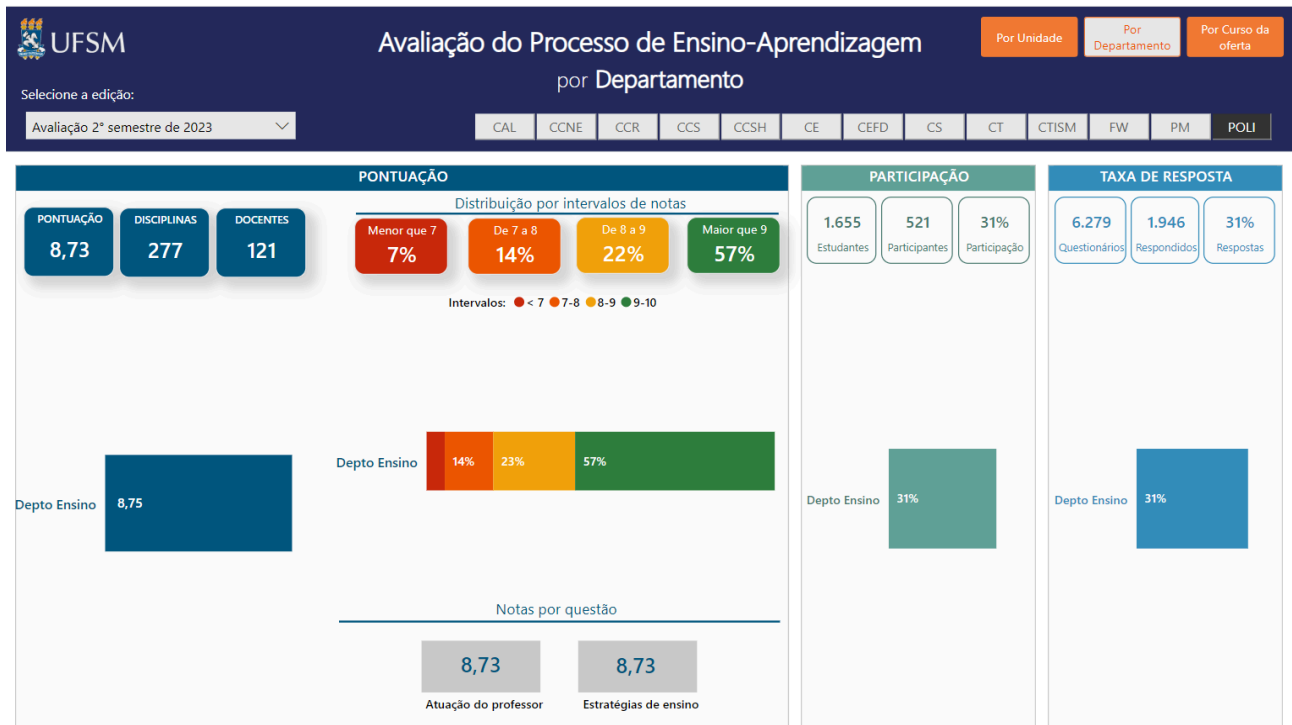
UFSM

Avaliação do Processo de Ensino-Aprendizagem
por Departamento

Por Unidade | Por Departamento | Por Curso da oferta

Selecione a edição:
Avaliação 2° semestre de 2023

CAL | CCNE | CCR | CCS | CCSH | CE | CEFD | CS | CT | CTISM | FW | PM | POLI

PONTUAÇÃO

PONTUAÇÃO
8,73

DISCIPLINAS
277

DOCENTES
121

Distribuição por intervalos de notas

Menor que 7
7%

De 7 a 8
14%

De 8 a 9
22%

Maior que 9
57%

Intervalos: < 7  7-8  8-9  9-10

Depto Ensino 8,75

Depto Ensino 14% 23% 57%

Notas por questão

8,73
Atuação do professor

8,73
Estratégias de ensino

PARTICIPAÇÃO

1.655
Estudantes

521
Participantes

31%
Participação

Depto Ensino 31%

TAXA DE RESPOSTA

6.279
Questionários

1.946
Respondidos

31%
Respostas

Depto Ensino 31%